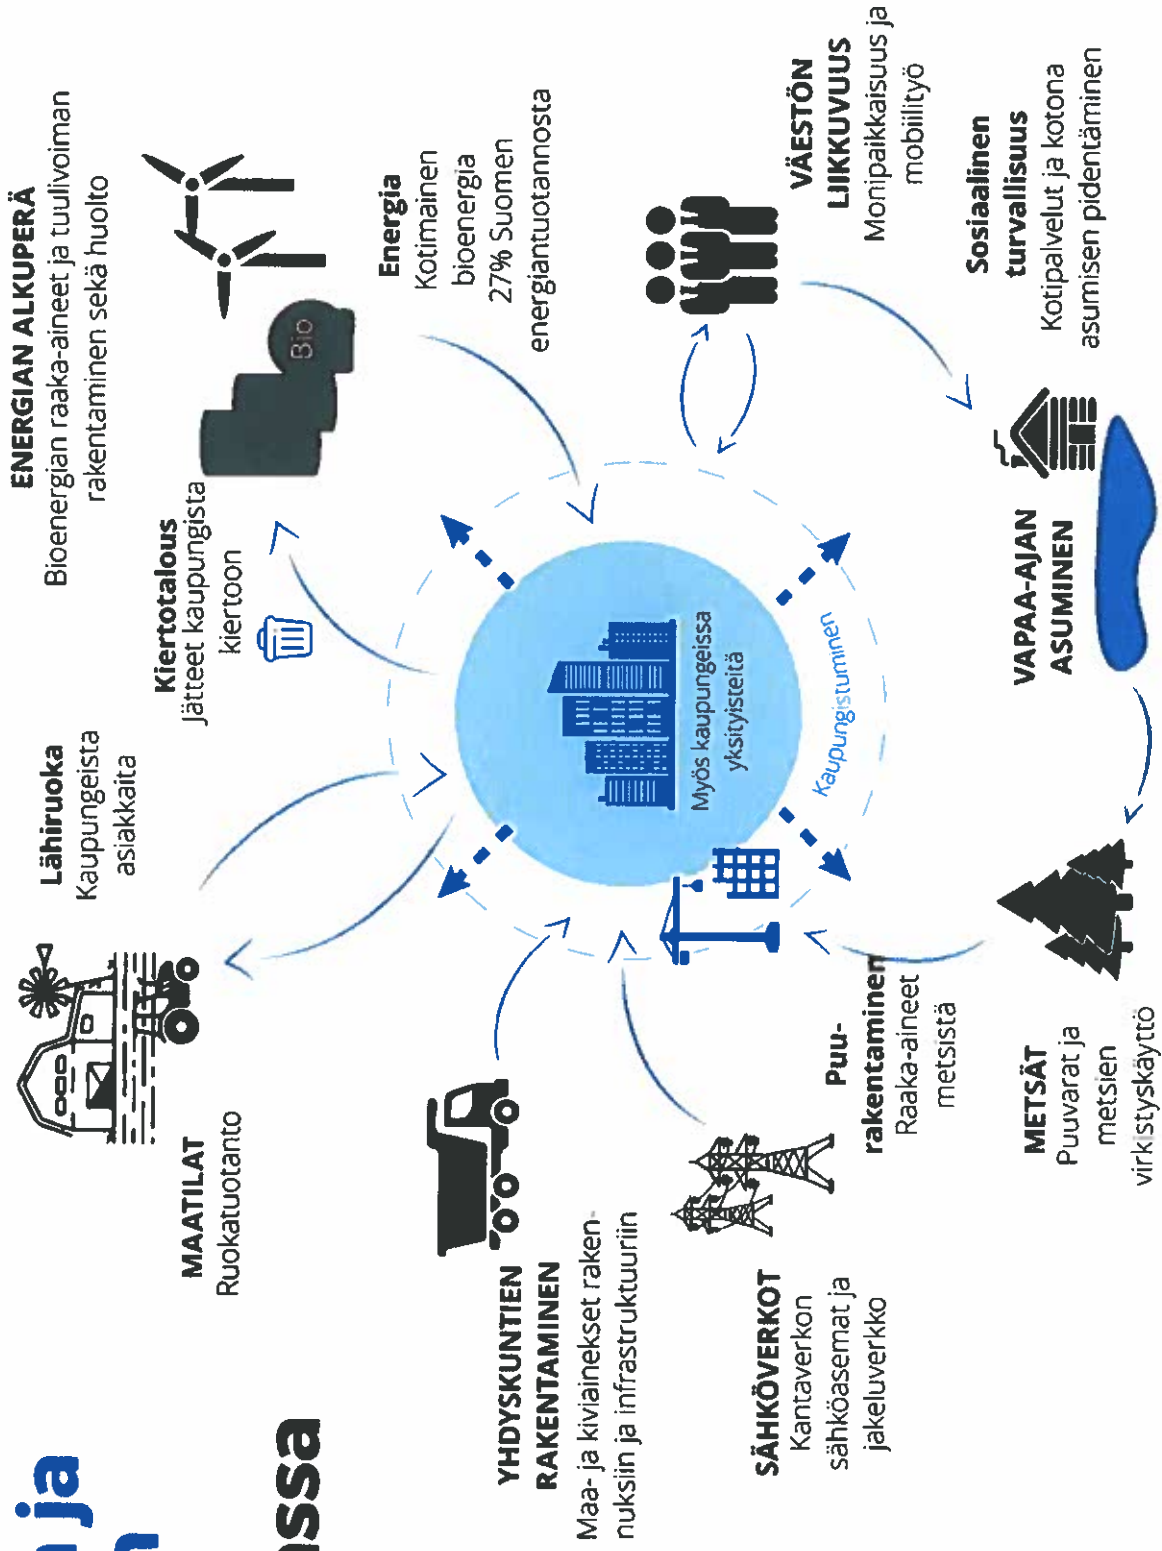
ja
ssa

ENERGIAN ALKUPERÄ
Bioenergian raaka-aineet ja tuulivoiman rakentaminen sekä huolto

Bio

Energia
Kotimainen bioenergia 27% Suomen energiantuotannosta

VÄESTÖN LIIKKUVUUS
Monipaikkaisuus ja mobiilityö

Sosiaalinen turvallisuus
Kotipalvelut ja kotona asumisen pidentäminen

Kiertotalous
Jätteet kaupungista kiertoon

Lähiruoka
Kaupungeista asiakkaita

Myös kaupungeissa yksityisteitä

Kaupungistuminen

VAPAA-AJAN ASUMINEN

MAATILAT
Ruokatuotanto

YHDYSKUNTIEN RAKENTAMINEN
Maa- ja kiviainekset rakennuksiin ja infrastruktuuriin

SÄHKÖVERKOT
Kantaverkon sähköasemat ja jakeluverkko

Puurakentaminen
Raaka-aineet metsistä

METSÄT
Puuvarat ja metsien virkistyskäyttö